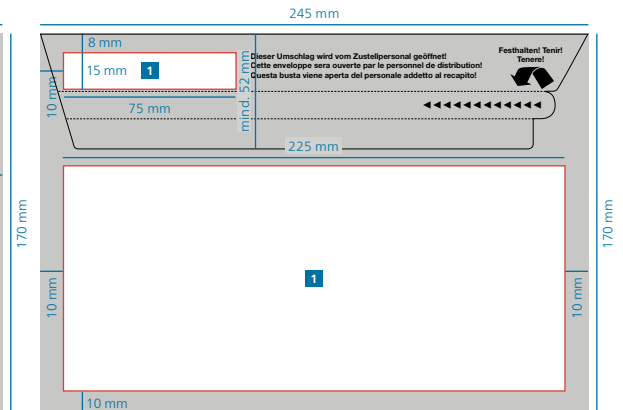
245 mm

8 mm

15 mm 1

10 mm

75 mm

mind. 52 mm

Dieser Umschlag wird vom Zustellpersonal geöffnet!
Cette enveloppe sera ouverte par le personnel de distribution!
Questa busta viene aperta del personale addetto al recapito!

Festhalten! Tenir! Tenere!

◄◄◄◄◄◄◄◄◄◄◄◄◄

225 mm

170 mm

170 mm

10 mm

1

10 mm

10 mm